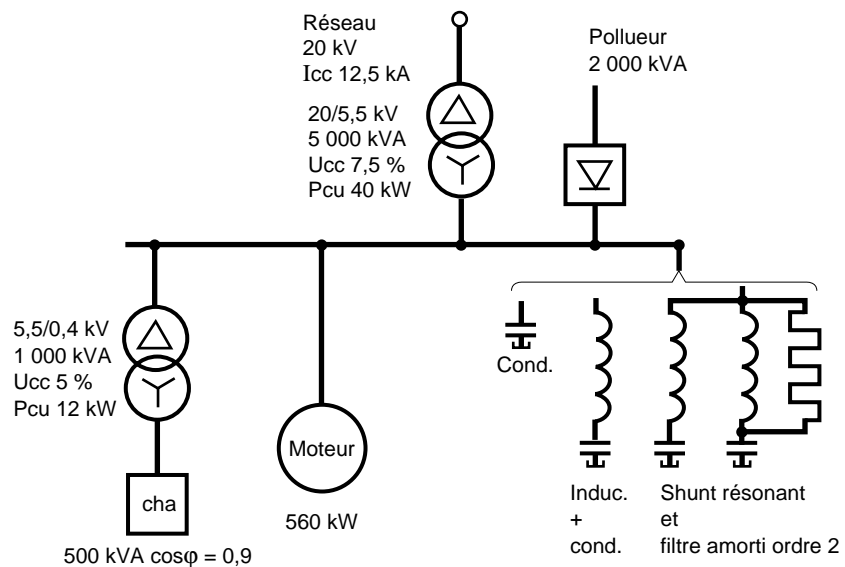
Réseau
20 kV
Icc 12,5 kA

20/5,5 kV
5 000 kVA
Ucc 7,5 %
Pcu 40 kW

Pollueur
2 000 kVA

5,5/0,4 kV
1 000 kVA
Ucc 5 %
Pcu 12 kW

Cond.

Moteur

cha

560 kW

500 kVA cosφ = 0,9

Induc.
+
cond.

Shunt résonant
et
filtre amorti ordre 2